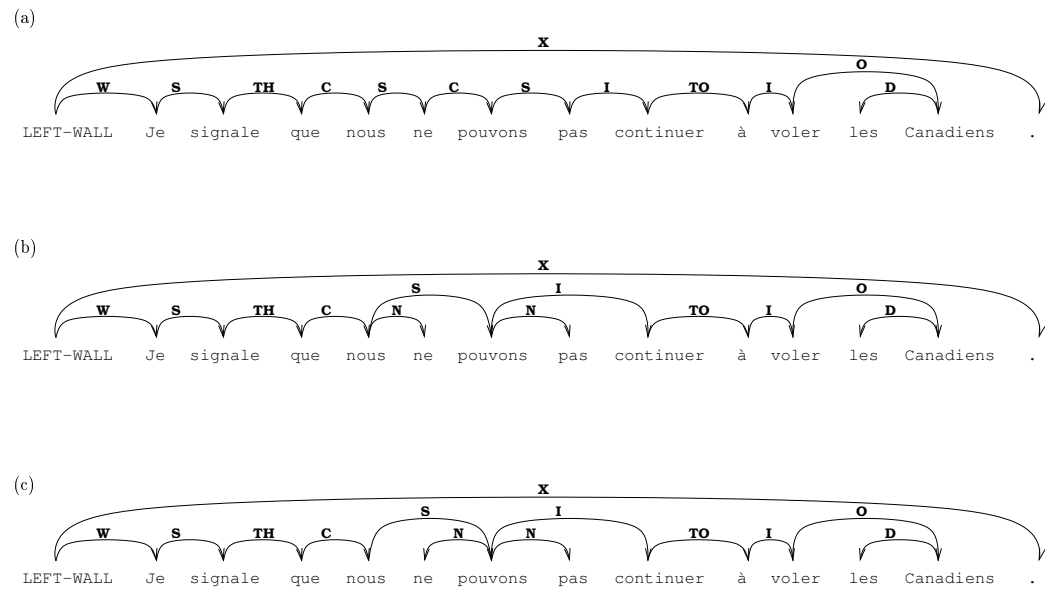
(a)

X

W S TH C S C S I TO I O D

LEFT-WALL Je signale que nous ne pouvons pas continuer à voler les Canadiens .

(b)

X

S I O

W S TH C N N TO I D

LEFT-WALL Je signale que nous ne pouvons pas continuer à voler les Canadiens .

(c)

X

S I O

W S TH C N N TO I D

LEFT-WALL Je signale que nous ne pouvons pas continuer à voler les Canadiens .